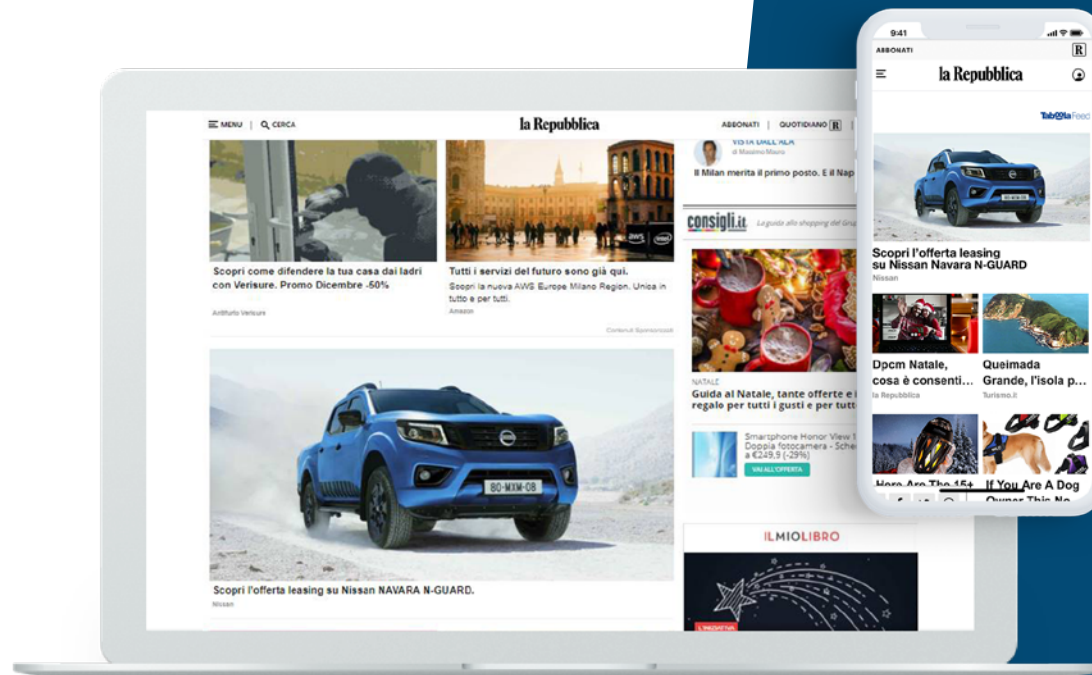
MENU | CERCA

la Repubblica

ABBONATI | QUOTIDIANO R

VISTA DALL'ALA
di Massimo Mauro

Il Milan merita il primo posto. E il Nap

Scopri come difendere la tua casa dai ladri con Verisure. Promo Dicembre -50%

Artifurto Verisure

Tutti i servizi del futuro sono già qui.

Scopri la nuova AWS Europe Milano Region. Unica in tutto e per tutti.

Amazon

Contenuti Sponsorizzati

consigli.it La guida allo shopping del Gru

NATALE

Guida al Natale, tante offerte e i regalo per tutti i gusti e per tutt

Smartphone Honor View 1 Doppia fotocamera - Sche a €249,9 (-29%)

VAI ALL'OFFERTA

80-MXM-08

Scopri l'offerta leasing su Nissan NAVARA N-GUARD.

Nissan

IL MIO LIBRO

9:41

ABBONATI

R

la Repubblica

Taboola Feed

Scopri l'offerta leasing su Nissan Navara N-GUARD

Nissan

Dpcm Natale, cosa è consenti…

la Repubblica

Queimada Grande, l'isola p…

Turismo.it

Here Are The 15+

If You Are A Dog Owner This No